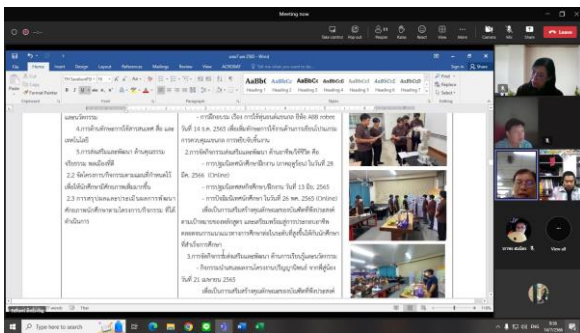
Meeting now

Leave

View all

Type here to search

แผนวิจัยรวม

4.การดำเนินการให้สารสนเทศ คือ และเทคโนโลยี

5.การส่งเสริมและพัฒนา ด้านคุณธรรม จริยธรรม ของนักศึกษา

2.2 จัดโครงการ/กิจกรรมตามแผนที่กำหนดไว้ เพื่อให้นักศึกษามีศักยภาพเพิ่มมากขึ้น

2.3 การสรุปผลและประเมินผลการพัฒนาศักยภาพนักศึกษาตามโครงการ/กิจกรรม ที่ได้ดำเนินการ

- การฝึกอบรม เรื่อง การใช้ชุดเครื่องมือ ยี่ห้อ 488 robot วันที่ 14 ม.ค. 2565 เพื่อเพิ่มศักยภาพให้นักศึกษาในการเรียนรู้

2.การจัดกิจกรรมส่งเสริมและพัฒนา ด้านการพัฒนาทักษะ คือ

- การปฐมนิเทศนักศึกษาฝึกงาน ภาคฤดูร้อน ในวันที่ 28 มี.ค. 2565 (Online)

- การปฐมนิเทศนักศึกษาฝึกงาน ในวันที่ 13 มิ.ย. 2565

- การนิเทศนักศึกษา ในวันที่ 26 พ.ค. 2565 (Online)

เพื่อเป็นการเตรียมความพร้อมของนักศึกษาก่อนออกฝึกงาน

3.การจัดกิจกรรมส่งเสริมและพัฒนา ด้านการเรียนรู้และนวัตกรรม

- กิจกรรมนำเสนอผลงานโครงการปริญญานิพนธ์ ในวันที่ 21 เมษายน 2565

เพื่อเป็นการเตรียมความพร้อมของนักศึกษา